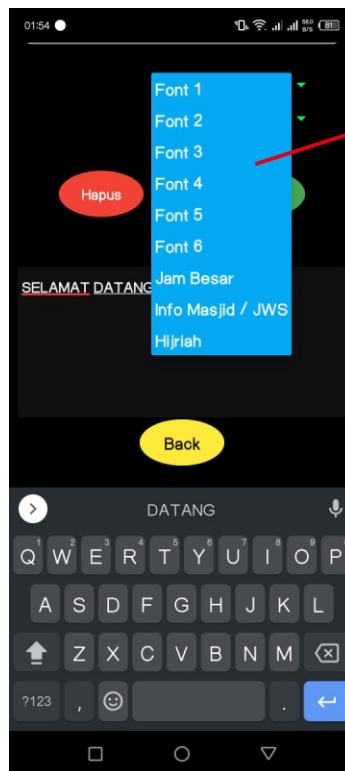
01:54

81

Font 1
Font 2
Font 3
Font 4
Font 5
Font 6
Jam Besar
Info Masjid / JWS
Hijriah

Hapus

SELAMAT DATANG

Back

DATANG

Q 1 W 2 E 3 R 4 T 5 Y 6 U 7 I 8 O 9 P 0
A S D F G H J K L
Z X C V B N M
?123 , .